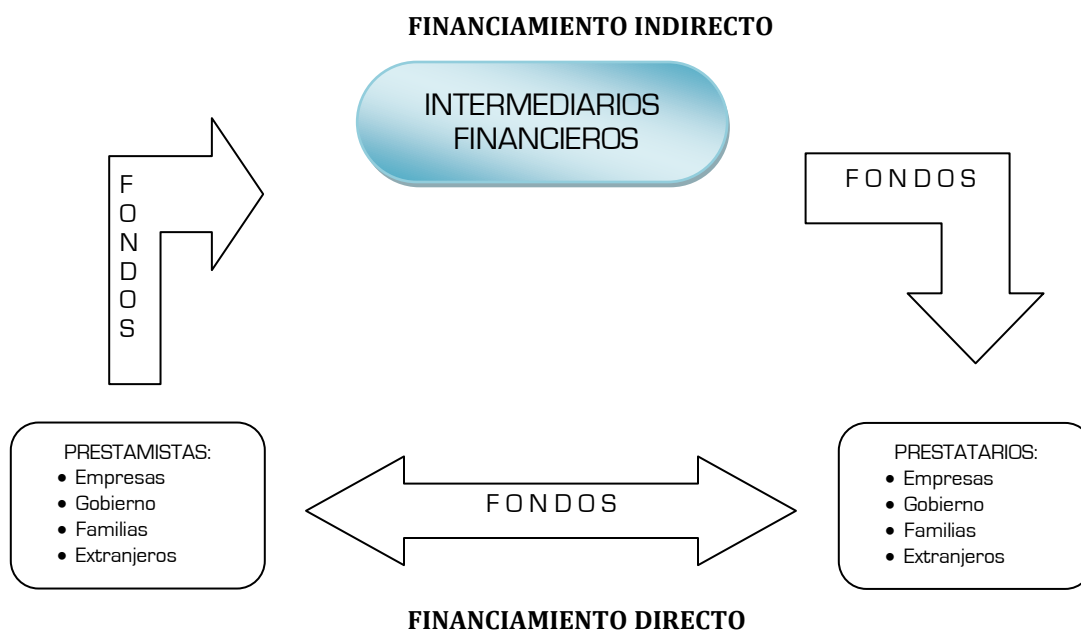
**FINANCIAMIENTO INDIRECTO**

INTERMEDIARIOS FINANCIEROS

F O N D O S

F O N D O S

PRESTAMISTAS:
- Empresas
- Gobierno
- Familias
- Extranjeros

F O N D O S

PRESTATARIOS:
- Empresas
- Gobierno
- Familias
- Extranjeros

**FINANCIAMIENTO DIRECTO**